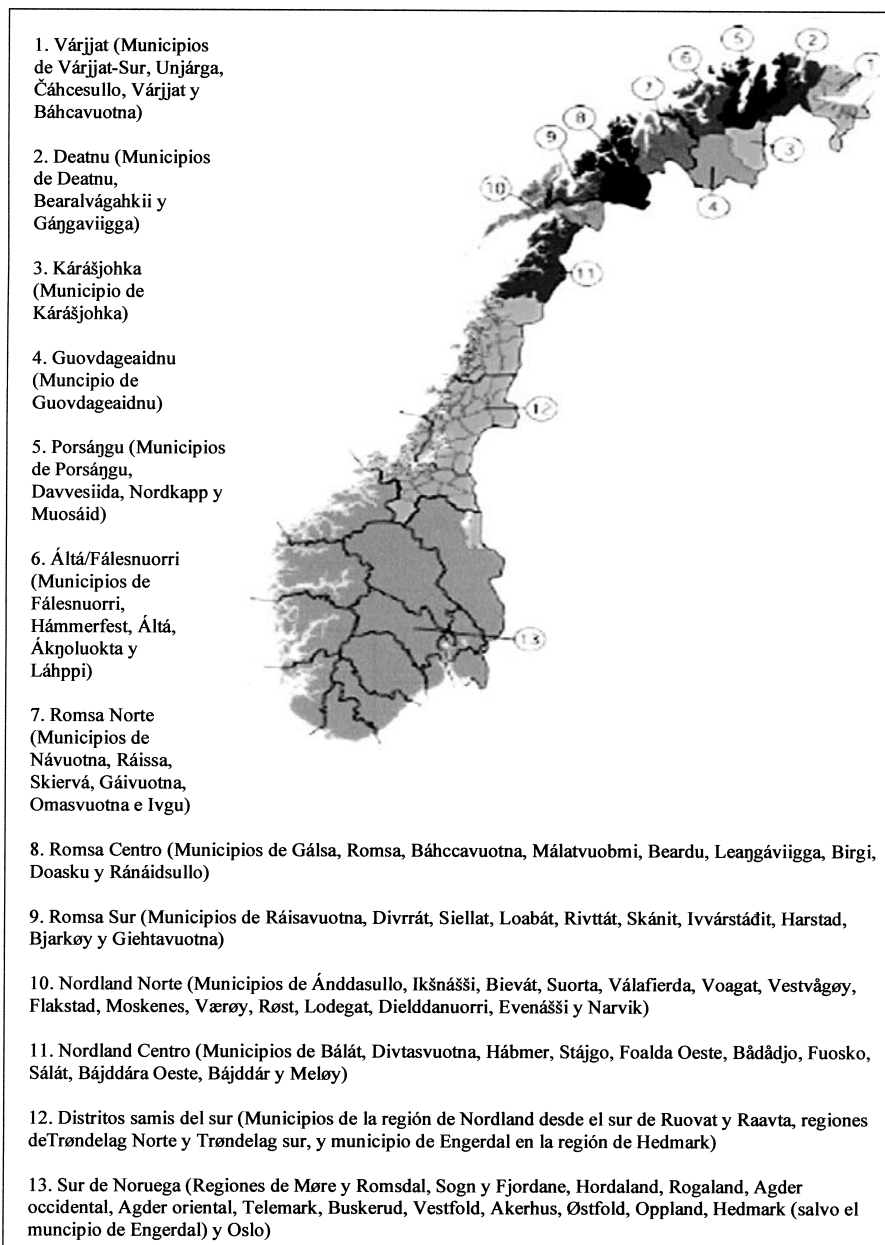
1. Várjjat (Municipios de Várjjat-Sur, Unjárga, Čáhcesullo, Várjjat y Báhcavuotna)

2. Deatnu (Municipios de Deatnu, Bearalvágahkii y Gáŋgaviigga)

3. Kárášjohka (Municipio de Kárášjohka)

4. Guovdageaidnu (Muncipio de Guovdageaidnu)

5. Porsáŋgu (Municipios de Porsáŋgu, Davvesiida, Nordkapp y Muosáid)

6. Áltá/Fálesnuorri (Municipios de Fálesnuorri, Hámmerfest, Áltá, Ákŋoluokta y Láhppi)

7. Romsa Norte (Municipios de Návuotna, Ráissa, Skiervá, Gáivuotna, Omasvuotna e Ivgu)

1
2
3
4
5
6
7
8
9
10
11
12
13

8. Romsa Centro (Municipios de Gálsa, Romsa, Báhccavuotna, Málatvuobmi, Beardu, Leaŋgáviigga, Birgi, Doasku y Ránáidsullo)

9. Romsa Sur (Municipios de Ráisavuotna, Divrrát, Siellat, Loabát, Rivttát, Skánit, Ivvárstáđit, Harstad, Bjarkøy y Giehtavuotna)

10. Nordland Norte (Municipios de Ánddasullo, Ikšnášši, Bievát, Suorta, Válafierda, Voagat, Vestvågøy, Flakstad, Moskenes, Værøy, Røst, Lodegat, Dielddanuorri, Evenášši y Narvik)

11. Nordland Centro (Municipios de Bálát, Divtasvuotna, Hábmer, Stájgo, Foalda Oeste, Bådådjo, Fuosko, Sálát, Bájddára Oeste, Bájddár y Meløy)

12. Distritos samis del sur (Municipios de la región de Nordland desde el sur de Ruovat y Raavta, regiones deTrøndelag Norte y Trøndelag sur, y municipio de Engerdal en la región de Hedmark)

13. Sur de Noruega (Regiones de Møre y Romsdal, Sogn y Fjordane, Hordaland, Rogaland, Agder occidental, Agder oriental, Telemark, Buskerud, Vestfold, Akerhus, Østfold, Oppland, Hedmark (salvo el muncipio de Engerdal) y Oslo)